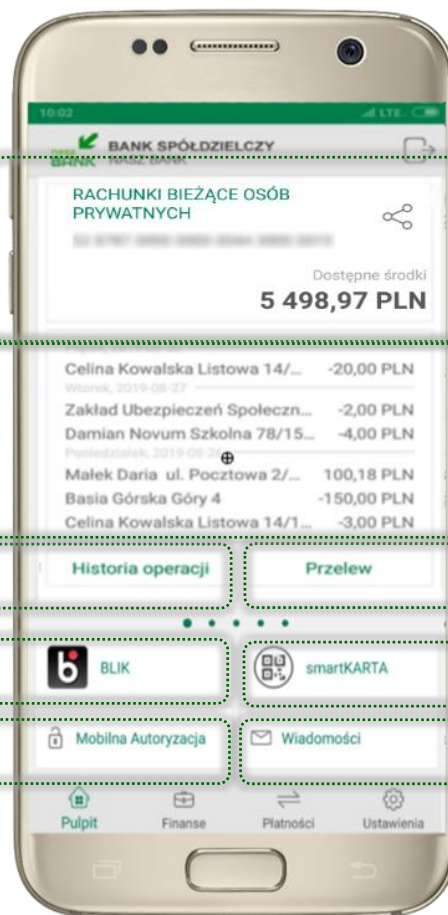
10:02

BANK SPÓŁDZIELCZY
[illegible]

RACHUNKI BIEŻĄCE OSÓB PRYWATNYCH

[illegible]

Dostępne środki
5 498,97 PLN

Celina Kowalska Listowa 14/... -20,00 PLN
Wtorek, 2019-08-27
Zakład Ubezpieczeń Społeczn... -2,00 PLN
Damian Novum Szkolna 78/15... -4,00 PLN
Poniedziałek, 2019-08-26
Małek Daria ul. Pocztowa 2/... 100,18 PLN
Basia Górska Góry 4 -150,00 PLN
Celina Kowalska Listowa 14/1... -3,00 PLN

Historia operacji
Przelew

BLIK
smartKARTA

Mobilna Autoryzacja
Wiadomości

Pulpit
Finanse
Płatności
Ustawienia